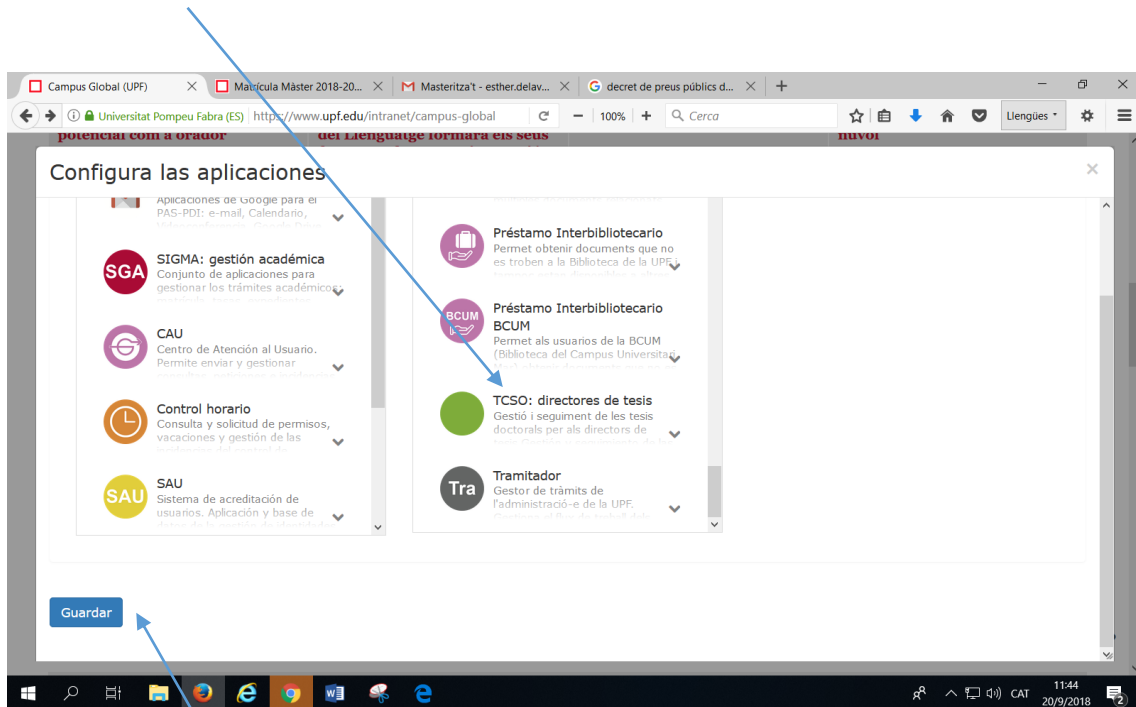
Campus Global (UPF) × Matrícula Màster 2018-20... × Masteritza't - esther.delav... × decret de preus públics d... × +

Universitat Pompeu Fabra (ES) https://www.upf.edu/intranet/campus-global 100% Cerca Llengües

potencial com a orador del Llenguatge formarà els seus núvol

Configura las aplicaciones ×

Aplicaciones de Google para el PAS-PDI: e-mail, Calendario, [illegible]

SGA SIGMA: gestión académica
Conjunto de aplicaciones para gestionar los trámites académicos: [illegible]

CAU
Centro de Atención al Usuario. Permite enviar y gestionar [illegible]

Control horario
Consulta y solicitud de permisos, vacaciones y gestión de las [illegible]

SAU SAU
Sistema de acreditación de usuarios. Aplicación y base de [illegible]

Préstamo Interbibliotecario
Permet obtenir documents que no es troben a la Biblioteca de la UPF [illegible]

BCUM Préstamo Interbibliotecario BCUM
Permet als usuarios de la BCUM (Biblioteca del Campus Universitat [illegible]

TCSO: directores de tesis
Gestió i seguiment de les tesis doctorals per als directors de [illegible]

Tra Tramitador
Gestor de tràmits de l'administració-e de la UPF. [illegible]

Guardar

CAT 11:44 20/9/2018 2